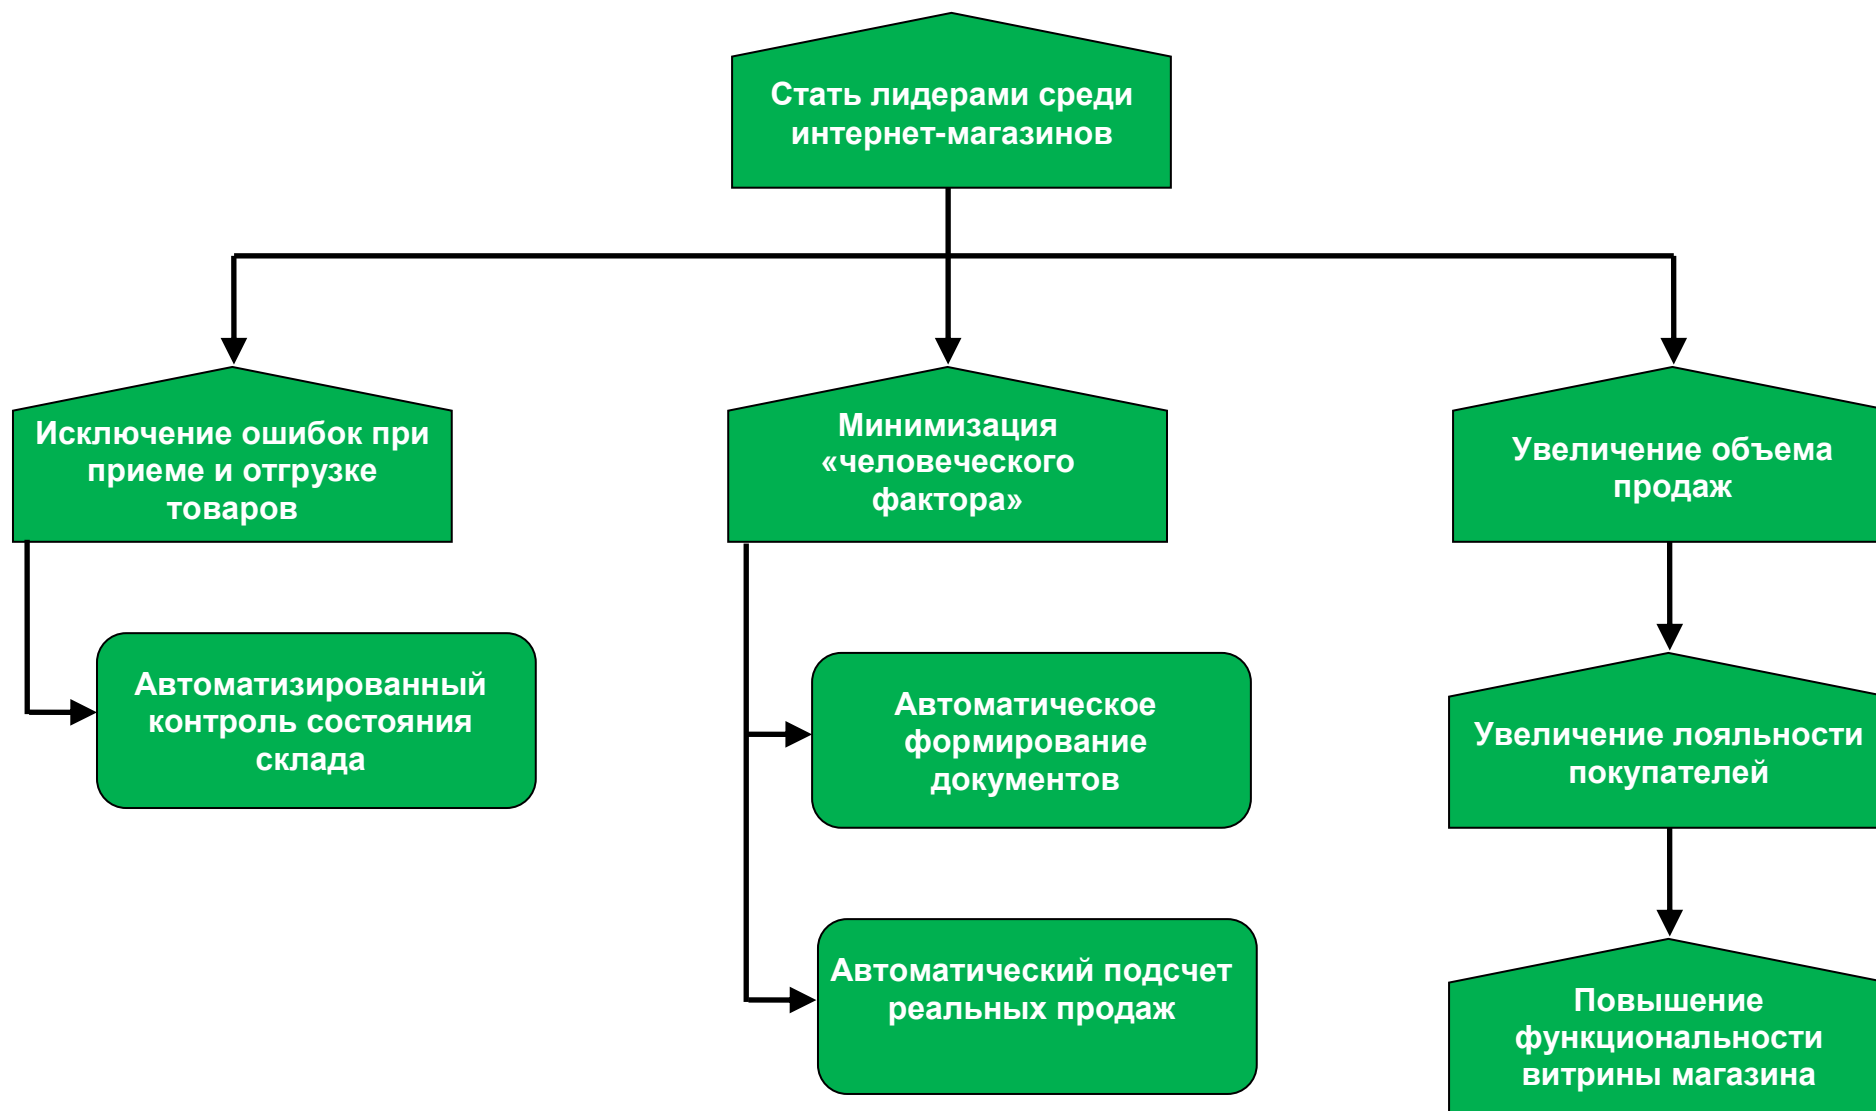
Стать лидерами среди интернет-магазинов

Исключение ошибок при приеме и отгрузке товаров

Минимизация «человеческого фактора»

Увеличение объема продаж

Автоматизированный контроль состояния склада

Автоматическое формирование документов

Увеличение лояльности покупателей

Автоматический подсчет реальных продаж

Повышение функциональности витрины магазина